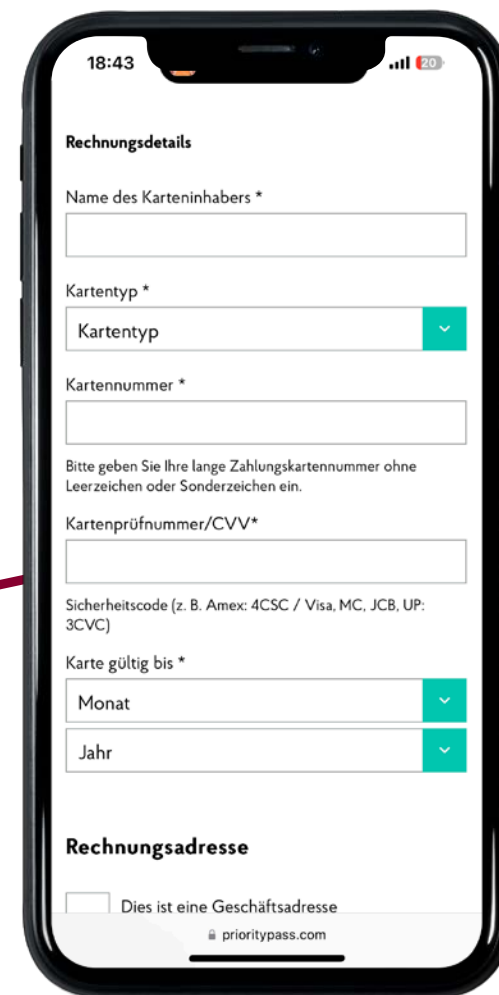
18:43

20

Rechnungsdetails

Name des Karteninhabers *

Kartentyp *

Kartentyp

Kartennummer *

Bitte geben Sie Ihre lange Zahlungskartennummer ohne Leerzeichen oder Sonderzeichen ein.

Kartenprüfnummer/CVV*

Sicherheitscode (z. B. Amex: 4CSC / Visa, MC, JCB, UP: 3CVC)

Karte gültig bis *

Monat

Jahr

Rechnungsadresse

Dies ist eine Geschäftsadresse

prioritypass.com